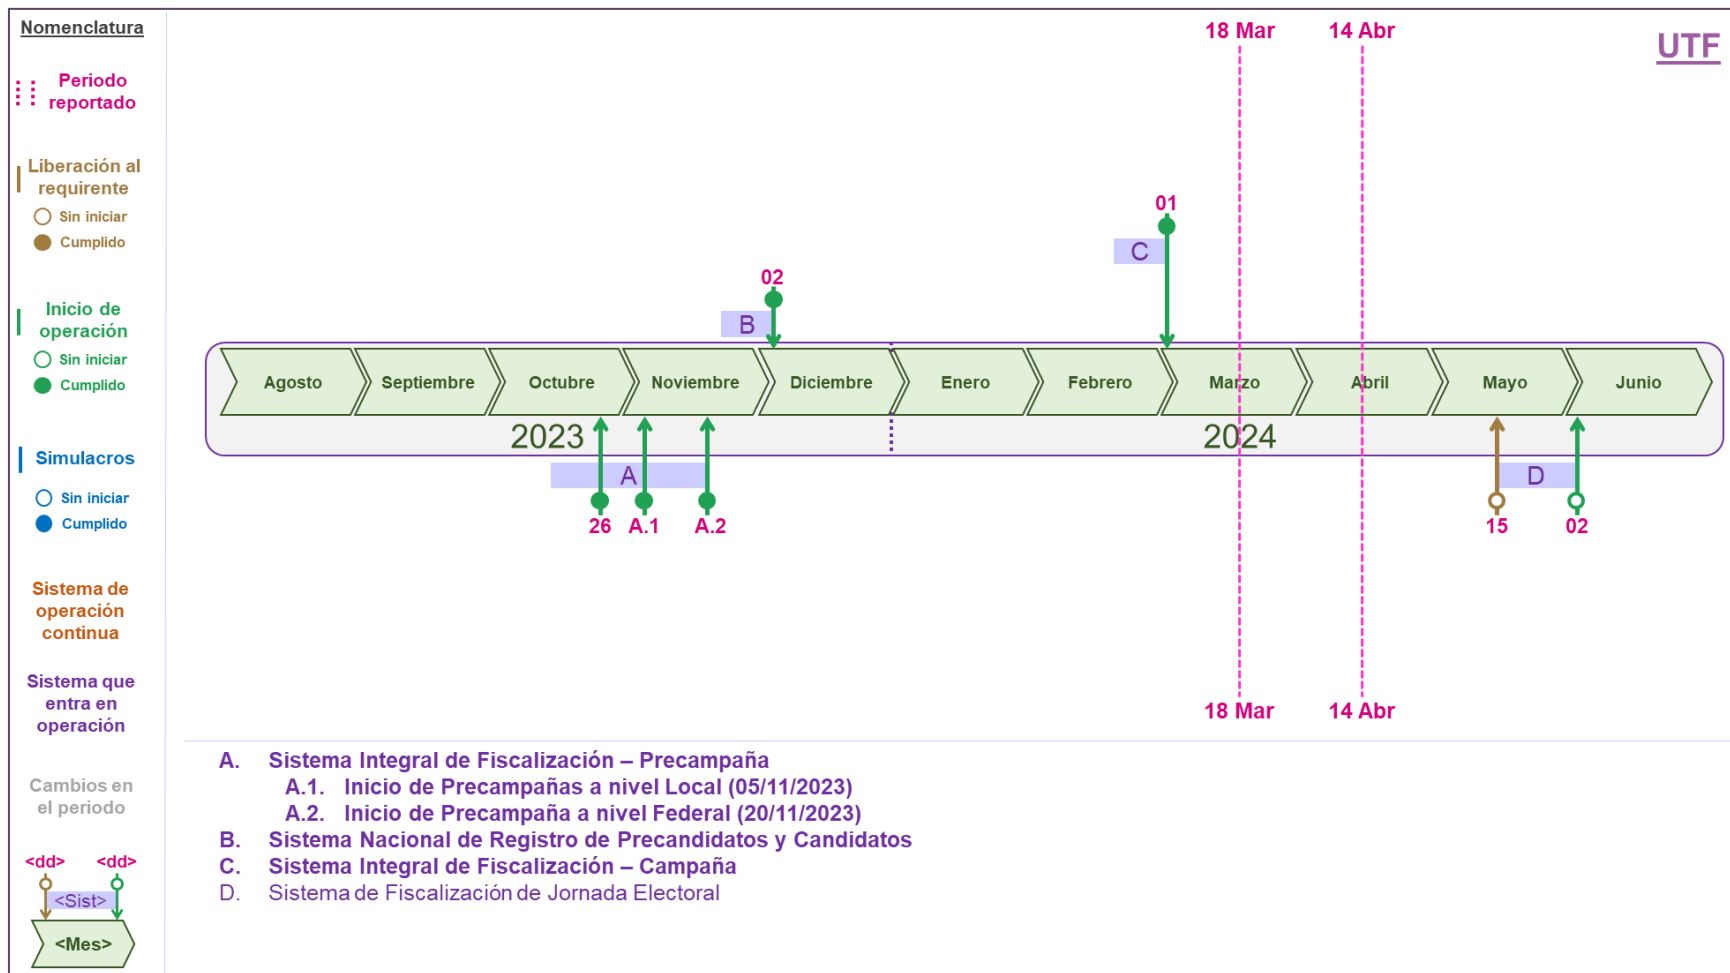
Nomenclatura

Periodo reportado

Liberación al requirente
Sin iniciar
Cumplido

Inicio de operación
Sin iniciar
Cumplido

Simulacros
Sin iniciar
Cumplido

Sistema de operación continua

Sistema que entra en operación

Cambios en el periodo

<dd> <dd>
<Sist>
<Mes>

18 Mar 14 Abr

UTF

01
C

02
B

Agosto Septiembre Octubre Noviembre Diciembre Enero Febrero Marzo Abril Mayo Junio

2023 2024

A
26 A.1 A.2

D
15 02

18 Mar 14 Abr

A. Sistema Integral de Fiscalización – Precampaña
A.1. Inicio de Precampañas a nivel Local (05/11/2023)
A.2. Inicio de Precampaña a nivel Federal (20/11/2023)
B. Sistema Nacional de Registro de Precandidatos y Candidatos
C. Sistema Integral de Fiscalización – Campaña
D. Sistema de Fiscalización de Jornada Electoral